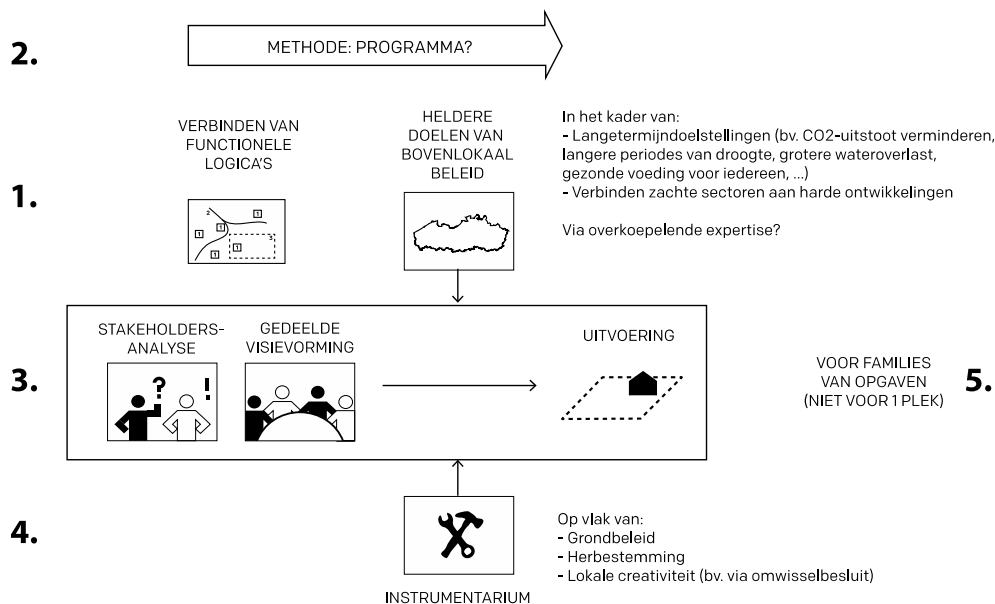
2.

METHODE: PROGRAMMA?

VERBINDEN VAN FUNCTIONELE LOGICA'S

HELDERE DOELEN VAN BOVENLOKAAL BELEID

In het kader van:
- Langetermijndoelstellingen (bv. CO2-uitstoot verminderen, langere periodes van droogte, grotere wateroverlast, gezonde voeding voor iedereen, ...)
- Verbinden zachte sectoren aan harde ontwikkelingen

Via overkoepelende expertise?

1.

2

1

1

1

1

1

3.

STAKEHOLDERS-ANALYSE

?

!

GEDEELDE VISIEVORMING

UITVOERING

VOOR FAMILIES VAN OPGAVEN (NIET VOOR 1 PLEK)

5.

4.

INSTRUMENTARIUM

Op vlak van:
- Grondbeleid
- Herbestemming
- Lokale creativiteit (bv. via omwisselbesluit)